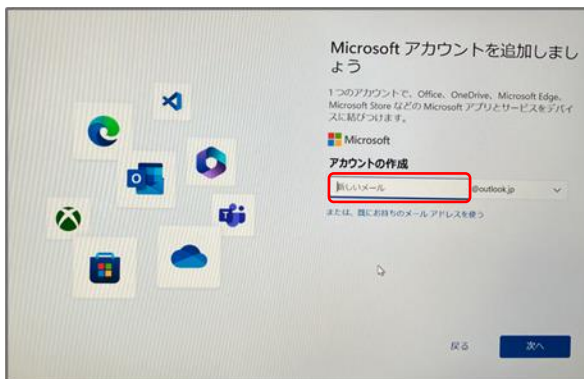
Microsoft アカウントを追加しましょう

1 つのアカウントで、Office、OneDrive、Microsoft Edge、Microsoft Store などの Microsoft アプリとサービスをデバイスに結びつけます。

Microsoft

アカウントの作成

新しいメール

@outlook.jp

または、既にお持ちのメール アドレスを使う

戻る

次へ